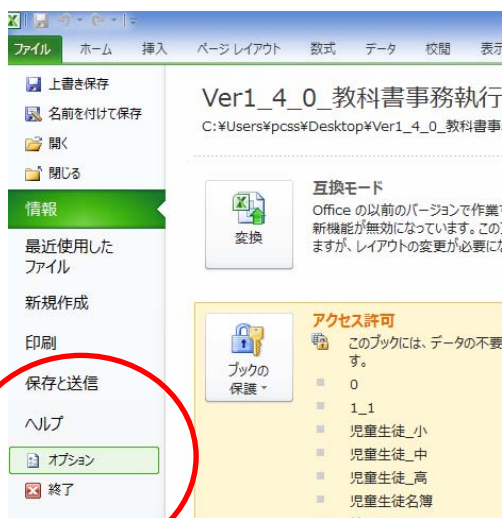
ファイル ホーム 挿入 ページ レイアウト 数式 データ 校閲 表示

上書き保存
名前を付けて保存
開く
閉じる
情報
最近使用したファイル
新規作成
印刷
保存と送信
ヘルプ
オプション
終了

Ver1_4_0_教科書事務執行
C:¥Users¥pcss¥Desktop¥Ver1_4_0_教科書事

変換

互換モード
Office の以前のバージョンで作業
新機能が無効になっています。この
ますが、レイアウトの変更が必要に

ブックの保護

アクセス許可
このブックには、データの不要
す。
0
1_1
児童生徒_小
児童生徒_中
児童生徒_高
児童生徒名簿